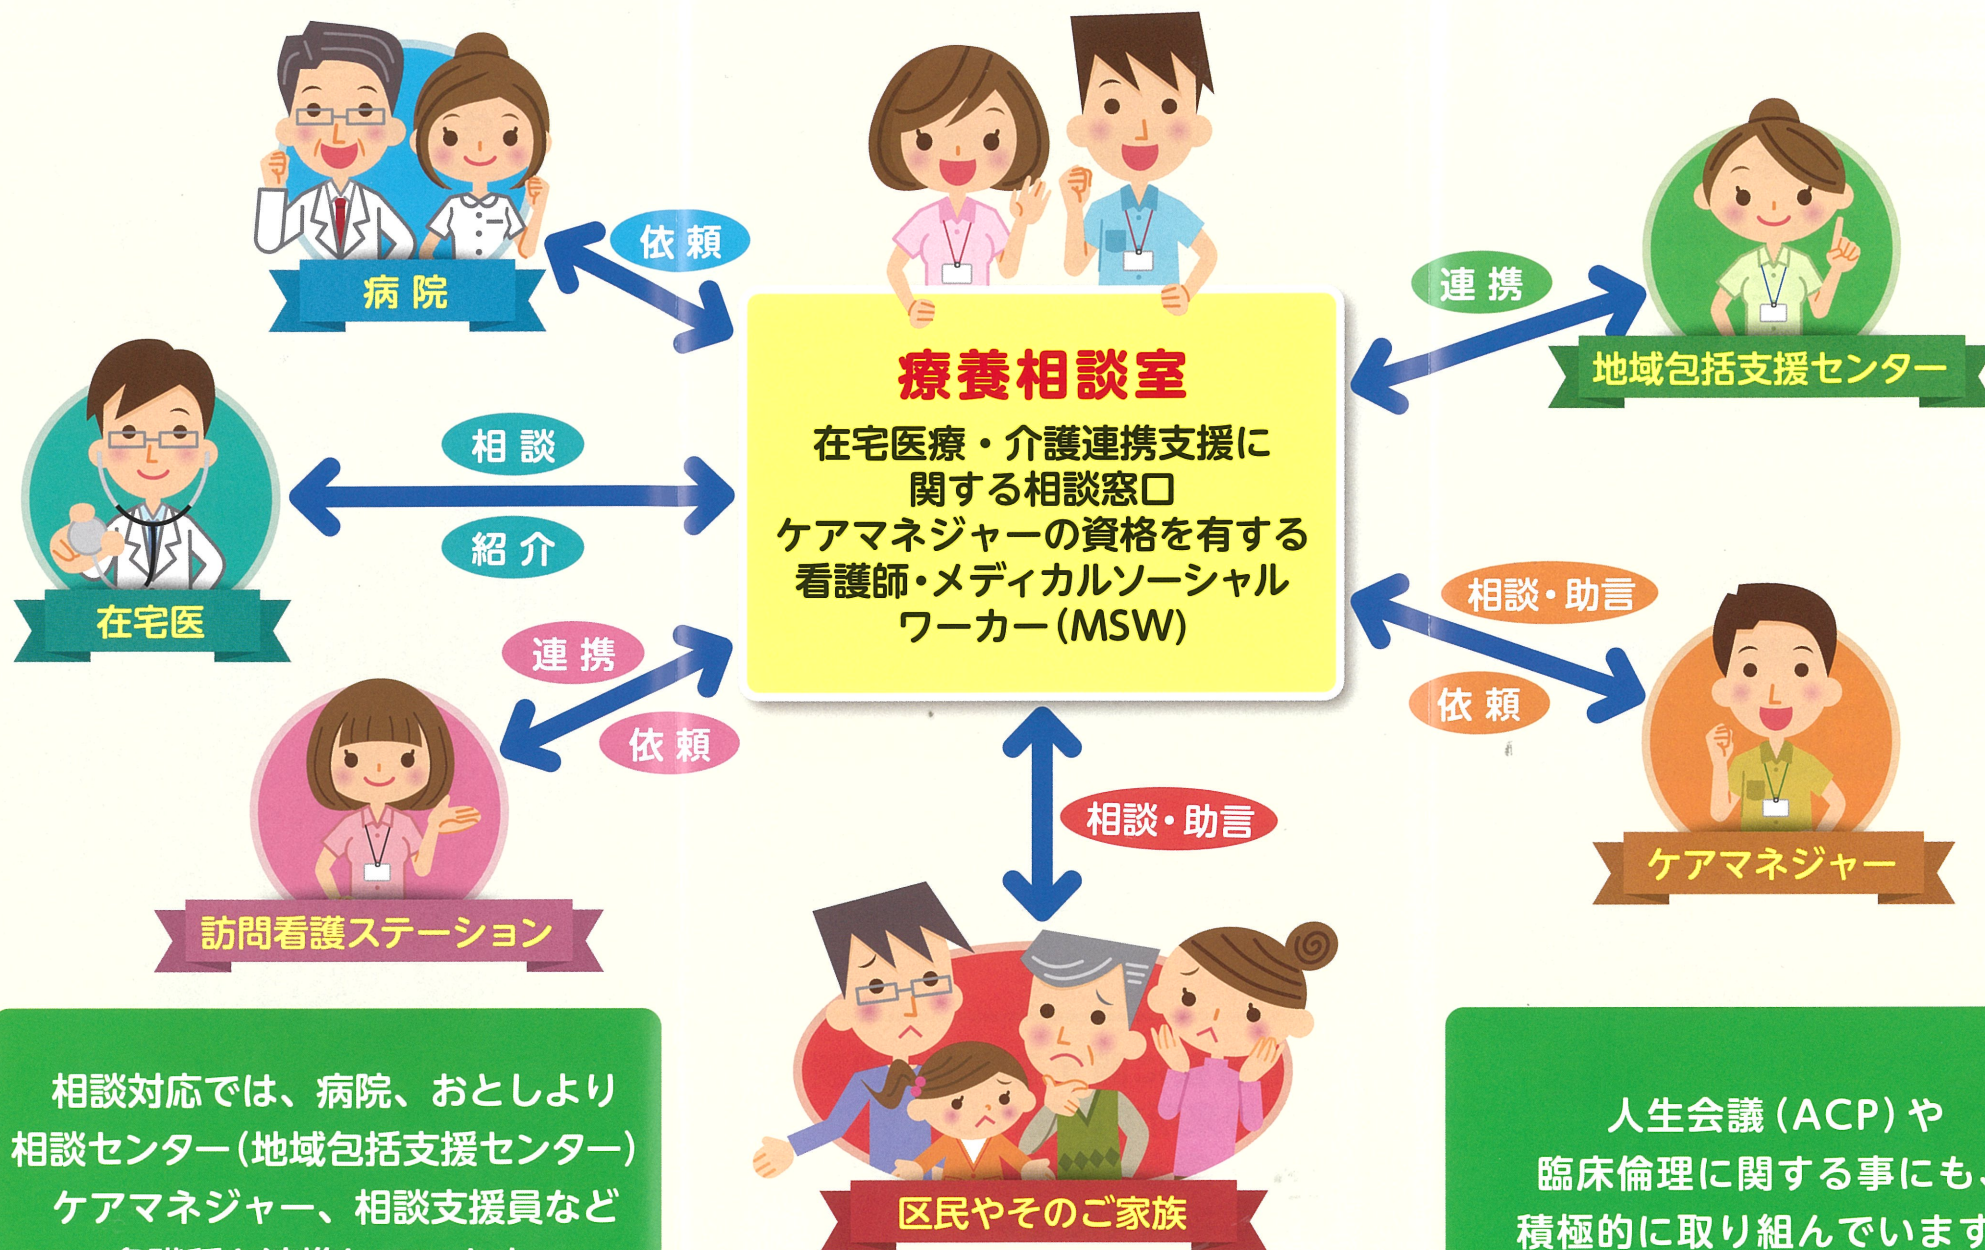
依頼

病院

連携

地域包括支援センター

療養相談室

在宅医療・介護連携支援に関する相談窓口
ケアマネジャーの資格を有する看護師・メディカルソーシャルワーカー(MSW)

相談

紹介

在宅医

相談・助言

依頼

ケアマネジャー

連携

依頼

訪問看護ステーション

相談・助言

区民やそのご家族

相談対応では、病院、おとしより相談センター(地域包括支援センター)ケアマネジャー、相談支援員など
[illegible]

人生会議(ACP)や臨床倫理に関する事にも、積極的に取り組んでいます